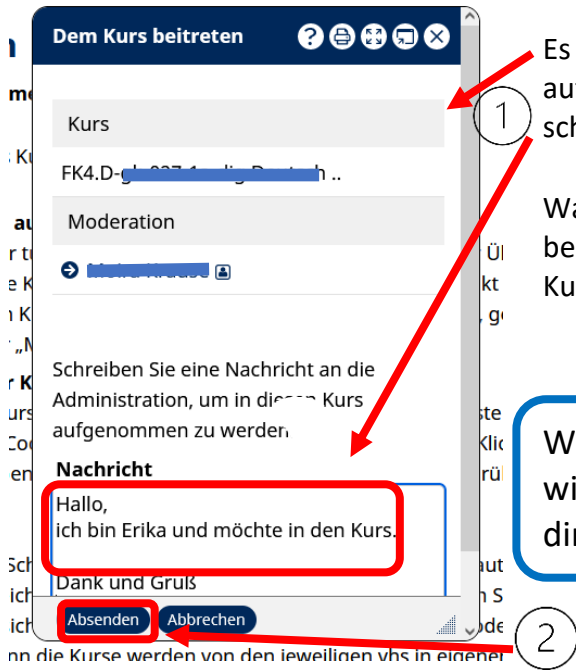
Dem Kurs beitreten

Kurs

FK4.D-g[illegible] ..

Moderation

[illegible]

Schreiben Sie eine Nachricht an die Administration, um in diesen Kurs aufgenommen zu werden.

Nachricht

Hallo,
ich bin Erika und möchte in den Kurs.

Dank und Gruß

Absenden Abbrechen

1

2

Es
au
sc

Wa
be
Ku

W
wi
di

n
me
Ku
au
r t
e K
n K
r „M
r K
urs
Coo
en
Sch
ich
ich
ich

Ül
kt
, g
ste
Kli
rül
aut
n S
ode

nn die Kurse werden von den jeweiligen vhs in eigener